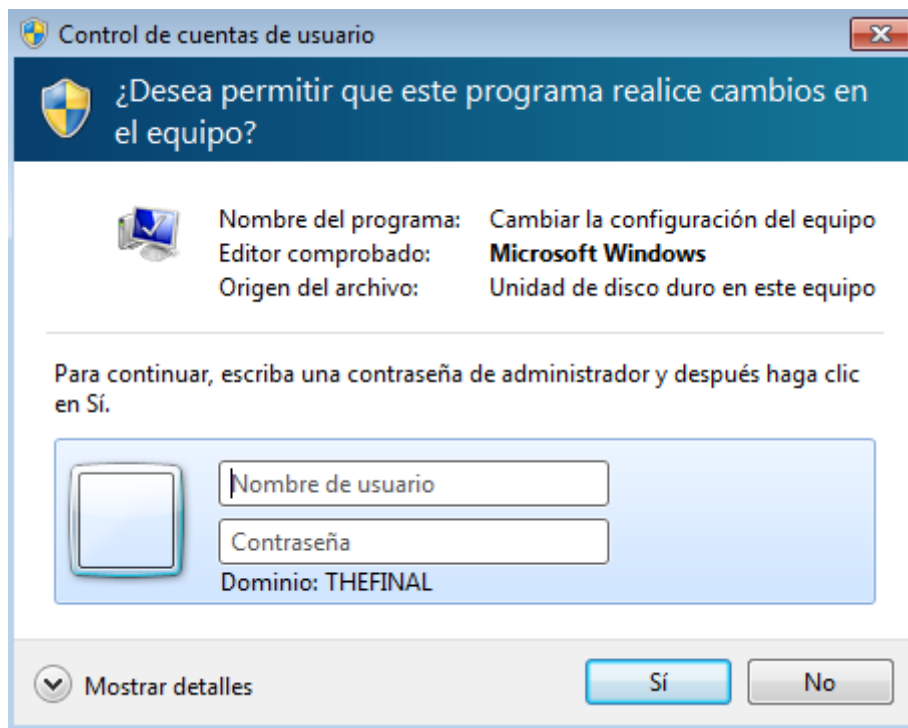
Control de cuentas de usuario

¿Desea permitir que este programa realice cambios en el equipo?

| Nombre del programa: | Cambiar la configuración del equipo |
|---|---|
| Editor comprobado: | **Microsoft Windows** |
| Origen del archivo: | Unidad de disco duro en este equipo |

Para continuar, escriba una contraseña de administrador y después haga clic en Sí.

Nombre de usuario

Contraseña

Dominio: THEFINAL

Mostrar detalles

Sí

No